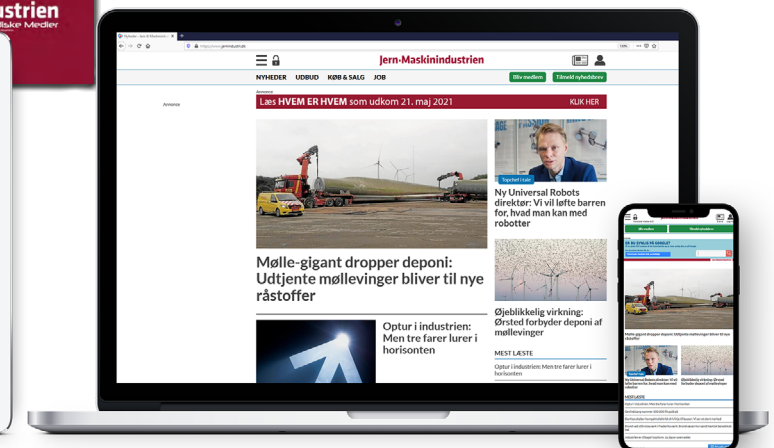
ustrien
lske Medier

Nyheder | Jern & Maskinindu...

https://www.jernindustri.dk

Jern·Maskinindustrien

NYHEDER UDBUD KØB & SALG JOB

Bliv medlem Tilmeld nyhedsbrev

Annonce

Annonce

Læs HVEM ER HVEM som udkom 21. maj 2021

KLIK HER

Mølle-gigant dropper deponi: Udtjente møllevinger bliver til nye råstoffer

Topchef i Jubi

Ny Universal Robots direktør: Vi vil løfte barren for, hvad man kan med robotter

Øjeblikkelig virkning: Ørsted forbyder deponi af møllevinger

Optur i industrien: Men tre farer lurer i horisonten

MEST LÆSTE

Optur i industrien: Men tre farer lurer i horisonten

Mølle-gigant dropper deponi: Udtjente møllevinger bliver til nye råstoffer

MEST LÆSTE